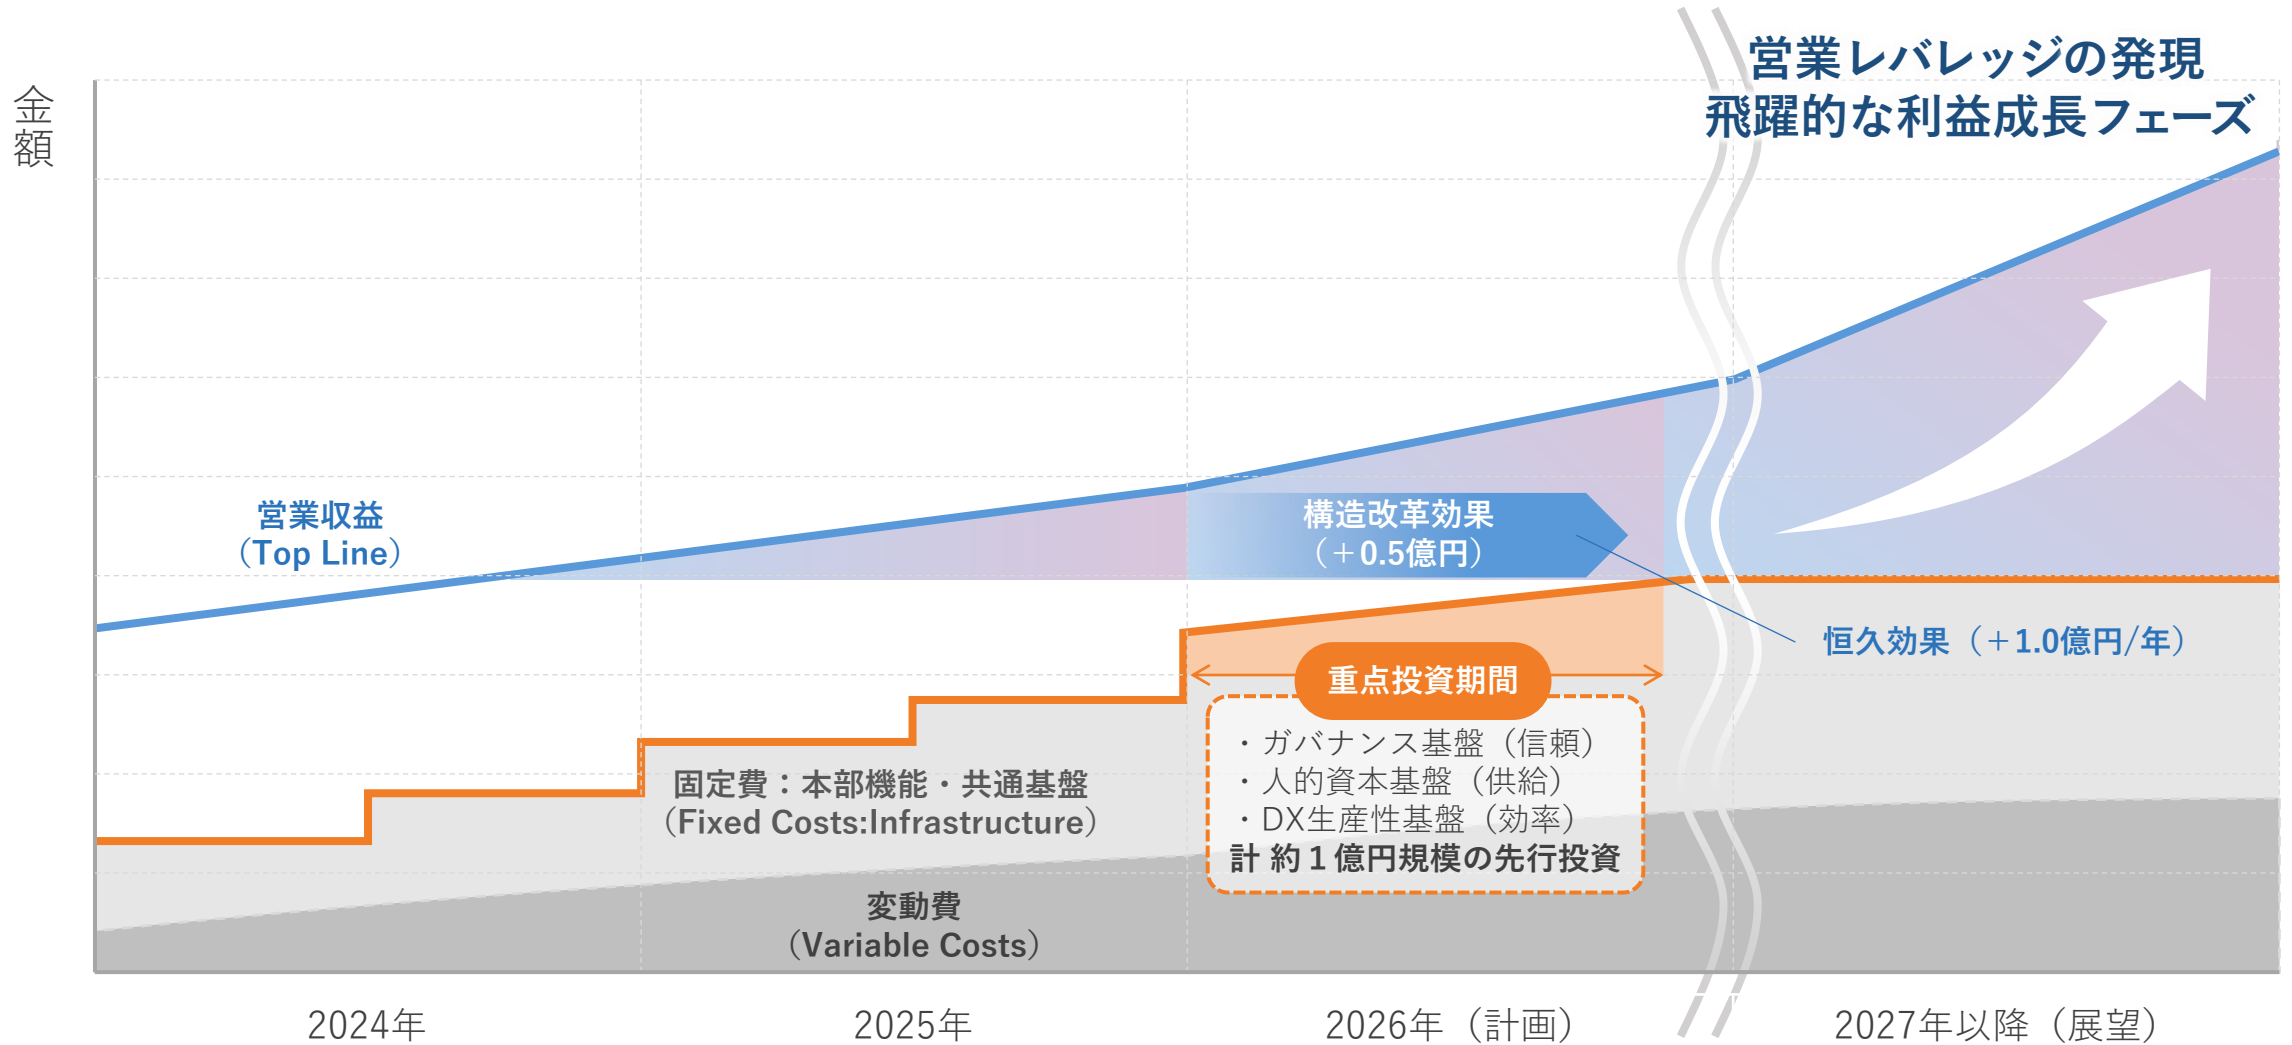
金額

営業レバレッジの発現
飛躍的な利益成長フェーズ

営業収益
（Top Line）

構造改革効果
（＋0.5億円）

恒久効果（＋1.0億円/年）

重点投資期間

・ガバナンス基盤（信頼）
・人的資本基盤（供給）
・DX生産性基盤（効率）
計 約１億円規模の先行投資

固定費：本部機能・共通基盤
（Fixed Costs:Infrastructure）

変動費
（Variable Costs）

2024年

2025年

2026年（計画）

2027年以降（展望）